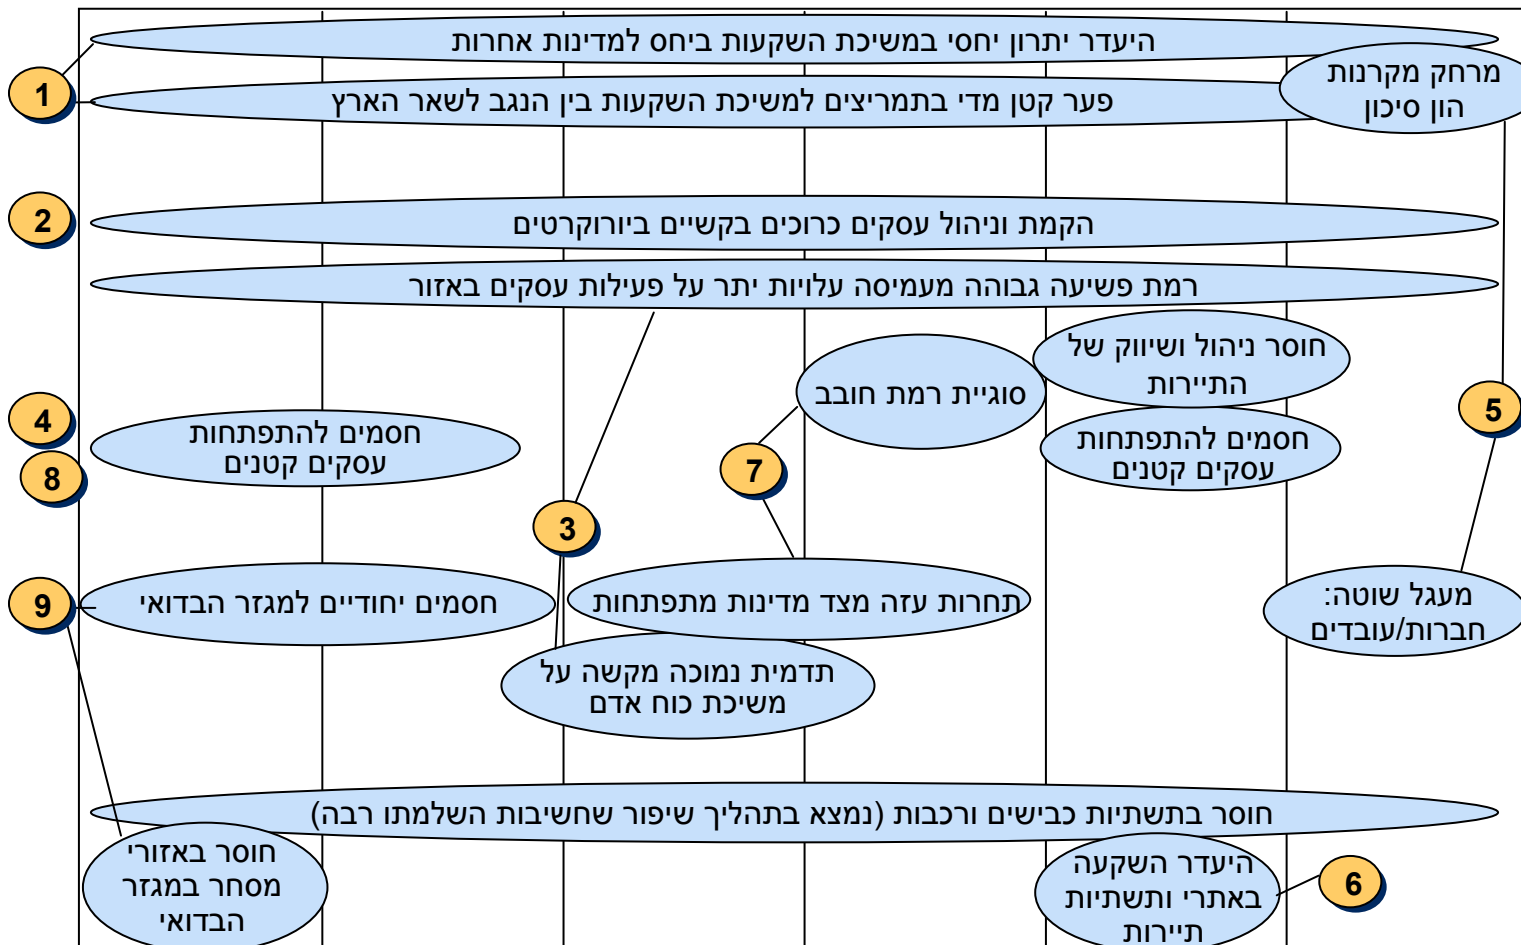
היעדר יתרון יחסי במשיכת השקעות ביחס למדינות אחרות

מרחק מקרנות הון סיכון

1

פער קטן מדי בתמריצים למשיכת השקעות בין הנגב לשאר הארץ

2

הקמת וניהול עסקים כרוכים בקשיים ביורוקרטים

רמת פשיעה גבוהה מעמיסה עלויות יתר על פעילות עסקים באזור

חוסר ניהול ושיווק של התיירות

סוגיית רמת חובב

5

4

חסמים להתפתחות עסקים קטנים

8

חסמים להתפתחות עסקים קטנים

7

3

מעגל שוטה: חברות/עובדים

9

חסמים יחודיים למגזר הבדואי

תחרות עזה מצד מדינות מתפתחות

תדמית נמוכה מקשה על משיכת כוח אדם

חוסר בתשתיות כבישים ורכבות (נמצא בתהליך שיפור שחשיבות השלמתו רבה)

חוסר באזורי מסחר במגזר הבדואי

היעדר השקעה באתרי ותשתיות תיירות

6